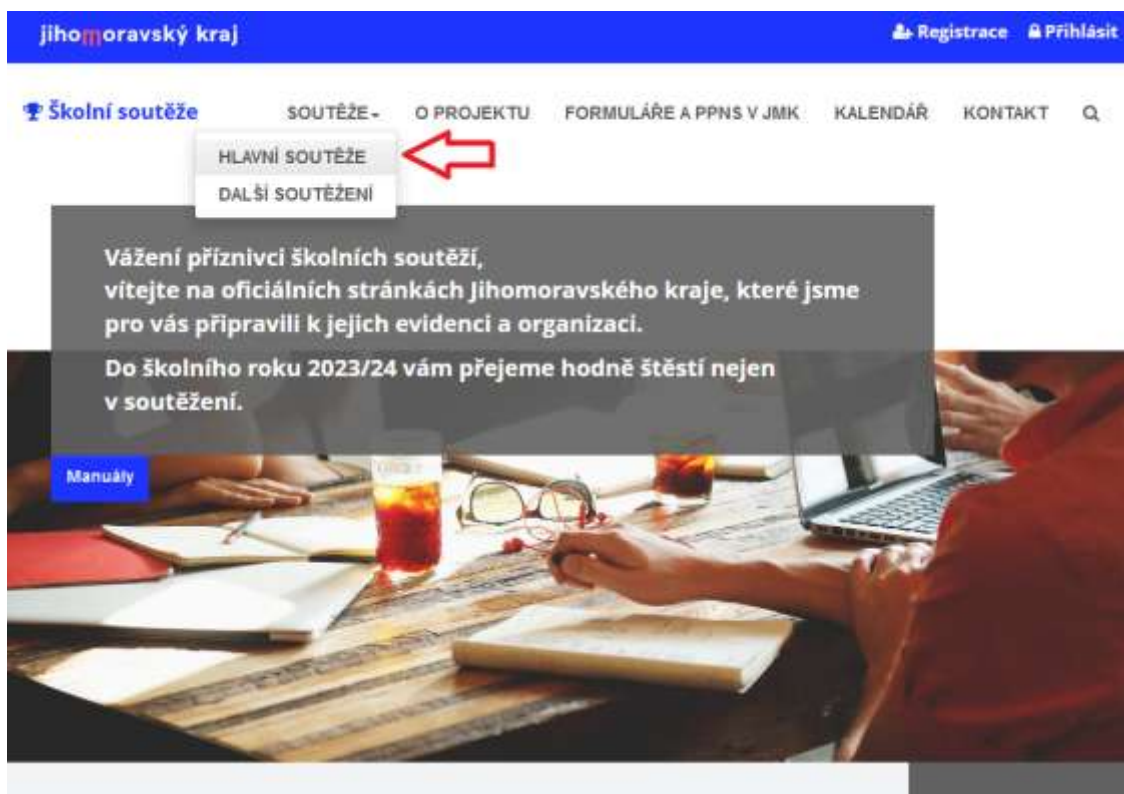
jihomoravský kraj

Registrace Přihlásit

Školní soutěže

SOUTĚŽE O PROJEKTU FORMULÁŘE A PPNS V JMK KALENDÁŘ KONTAKT

HLAVNÍ SOUTĚŽE
DALŠÍ SOUTĚŽENÍ

Vážení příznivci školních soutěží,
vítejte na oficiálních stránkách Jihomoravského kraje, které jsme pro vás připravili k jejich evidenci a organizaci.

Do školního roku 2023/24 vám přejeme hodně štěstí nejen v soutěžení.

Manuály